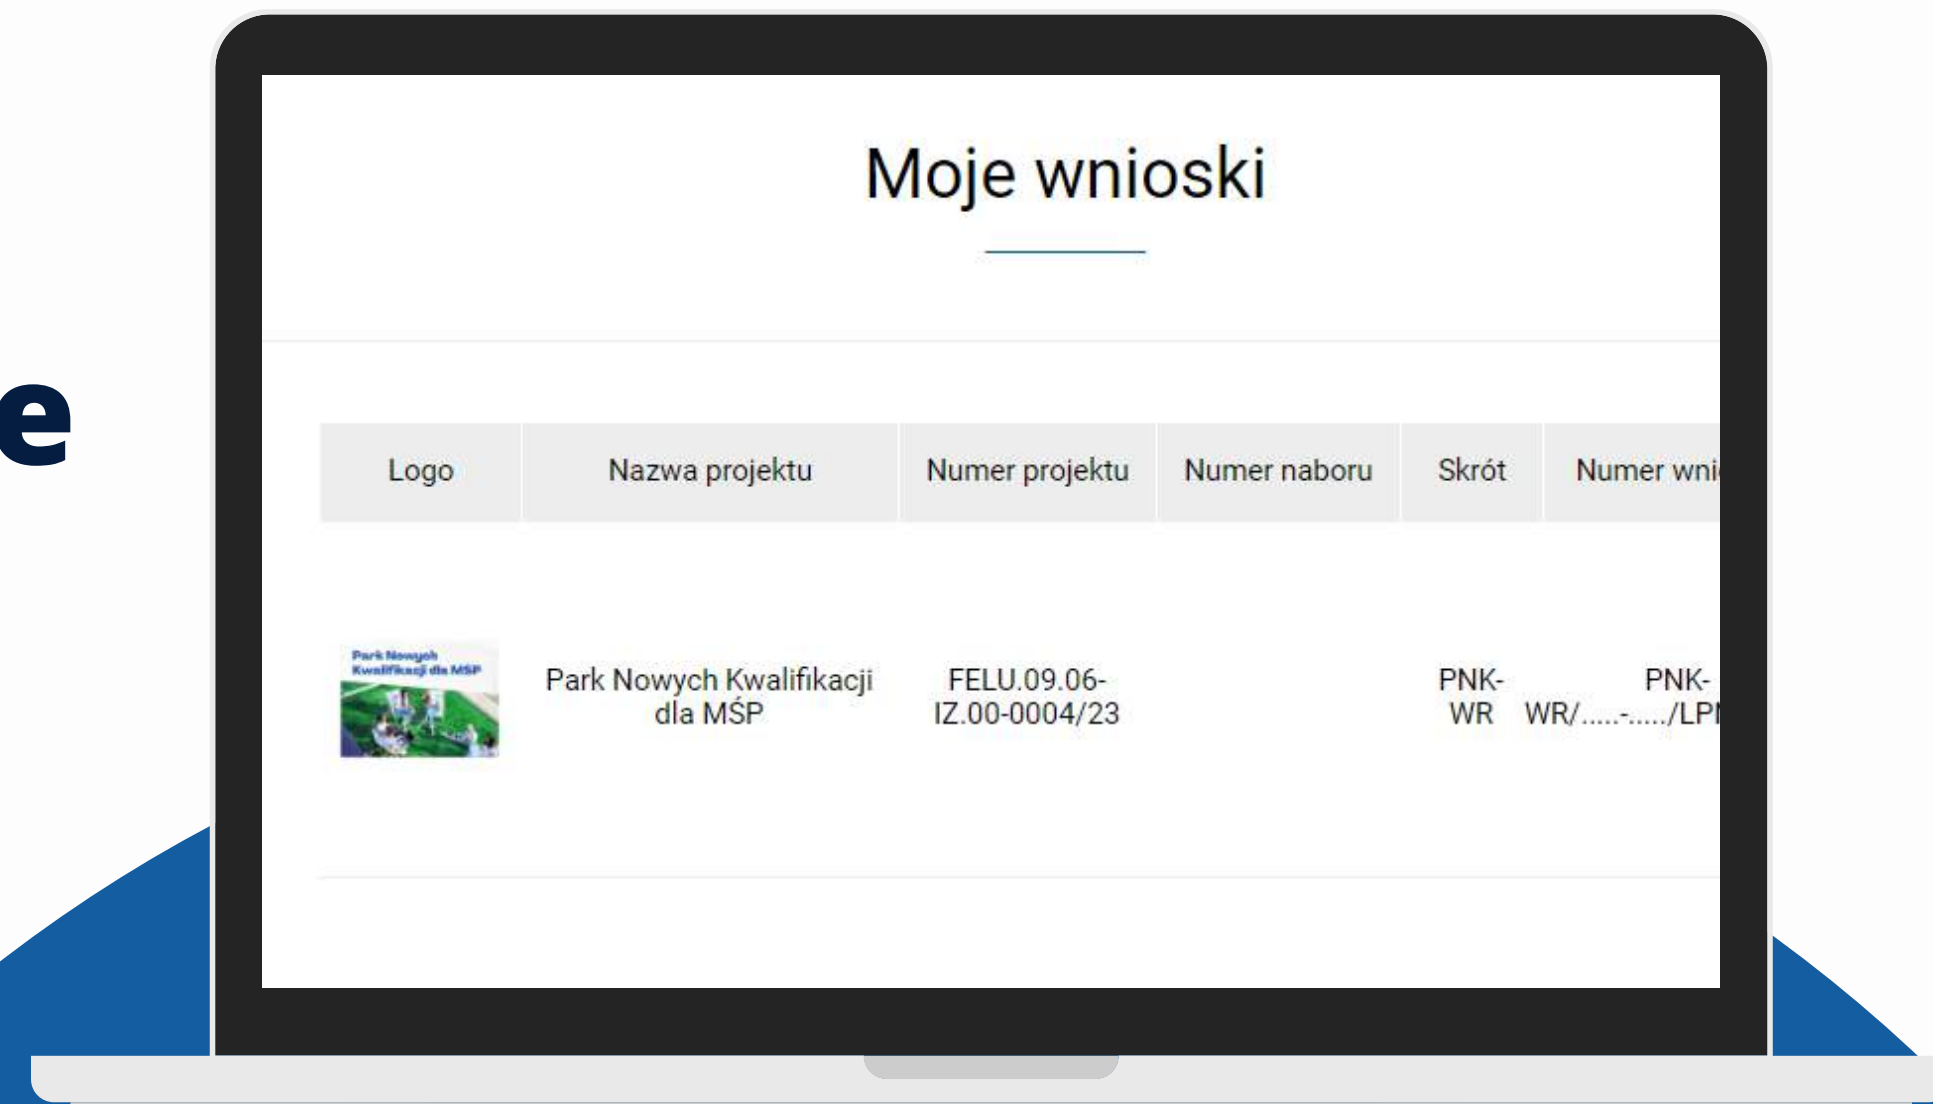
e

Moje wnioski

| Logo | Nazwa projektu | Numer projektu | Numer naboru | Skrót | Numer wni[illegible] |
|---|---|---|---|---|---|
| Park Nowych Kwalifikacji dla MSP | Park Nowych Kwalifikacji dla MŚP | FELU.09.06-IZ.00-0004/23 | | PNK-WR | PNK-WR/.....-...../LP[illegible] |